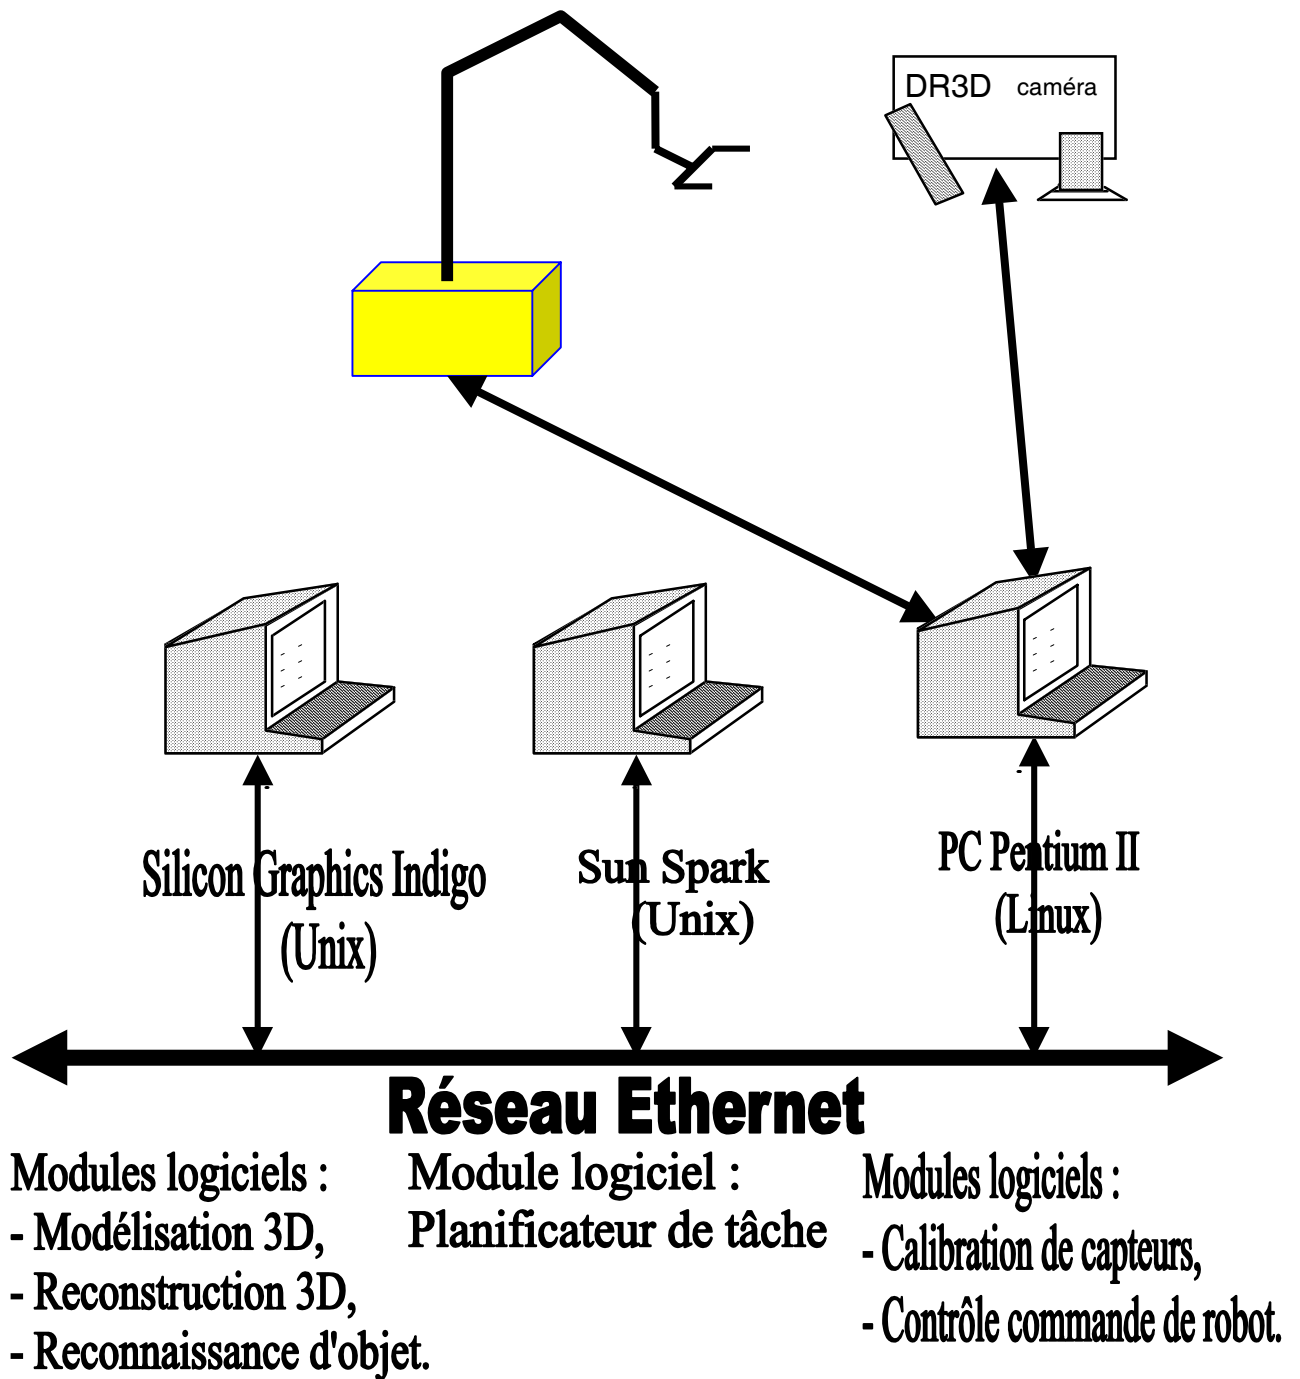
DR3D caméra

Silicon Graphics Indigo (Unix)

Sun Spark (Unix)

PC Pentium II (Linux)

Réseau Ethernet

Modules logiciels :
- Modélisation 3D,
- Reconstruction 3D,
- Reconnaissance d'objet.

Module logiciel :
Planificateur de tâche

Modules logiciels :
- Calibration de capteurs,
- Contrôle commande de robot.